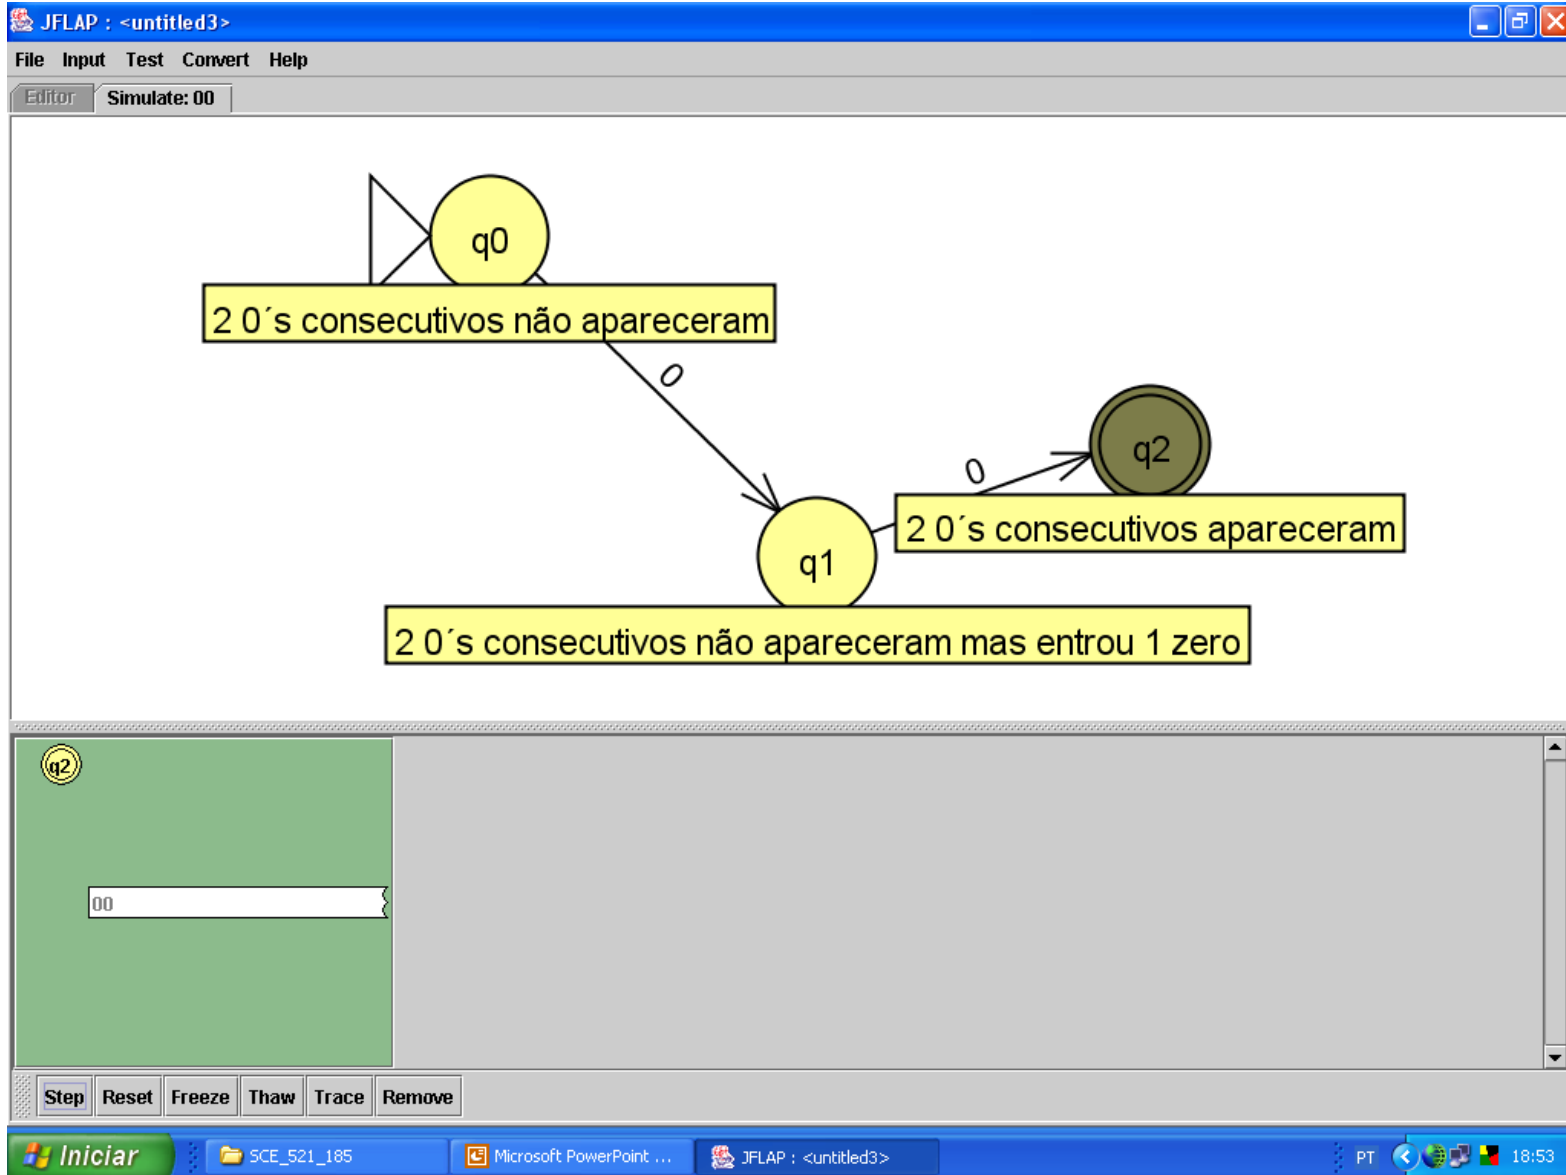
JFLAP : <untitled3>

File Input Test Convert Help

Editor Simulate: 00

q0

2 0´s consecutivos não apareceram

0

q2

0

2 0´s consecutivos apareceram

q1

2 0´s consecutivos não apareceram mas entrou 1 zero

q2

00

Step Reset Freeze Thaw Trace Remove

Iniciar SCE_521_185 Microsoft PowerPoint ... JFLAP : <untitled3> PT 18:53